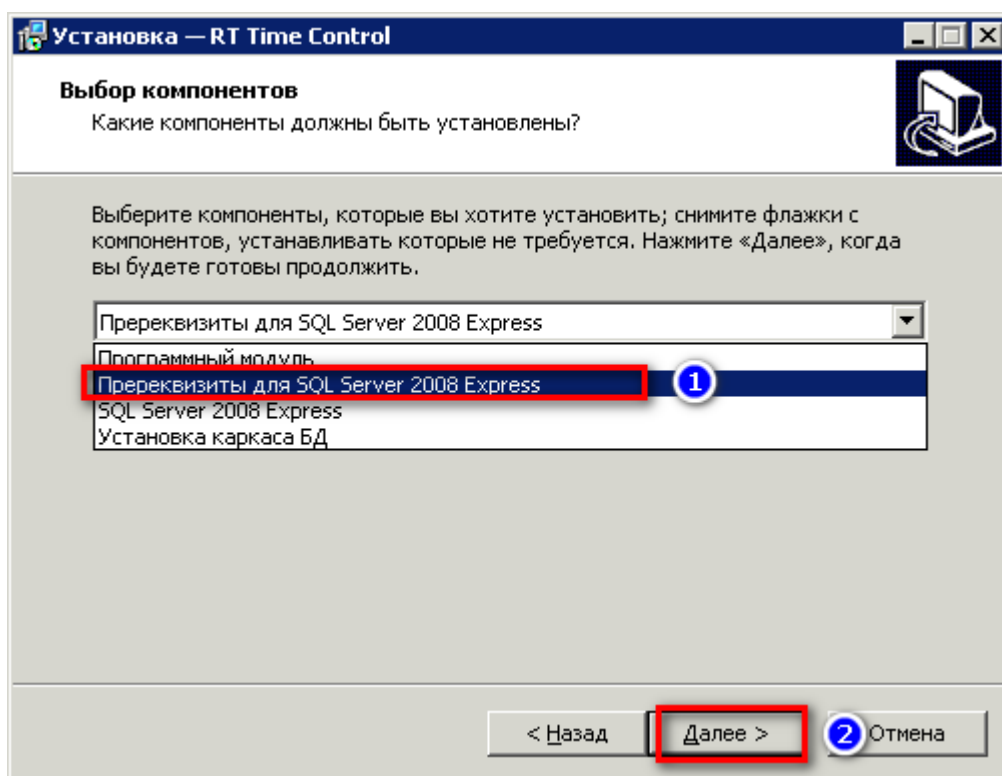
Установка — RT Time Control

Выбор компонентов

Какие компоненты должны быть установлены?

Выберите компоненты, которые вы хотите установить; снимите флажки с компонентов, устанавливать которые не требуется. Нажмите «Далее», когда вы будете готовы продолжить.

Пререквизиты для SQL Server 2008 Express

Программный модуль
Пререквизиты для SQL Server 2008 Express
SQL Server 2008 Express
Установка каркаса БД

1

< Назад
Далее >
2
Отмена